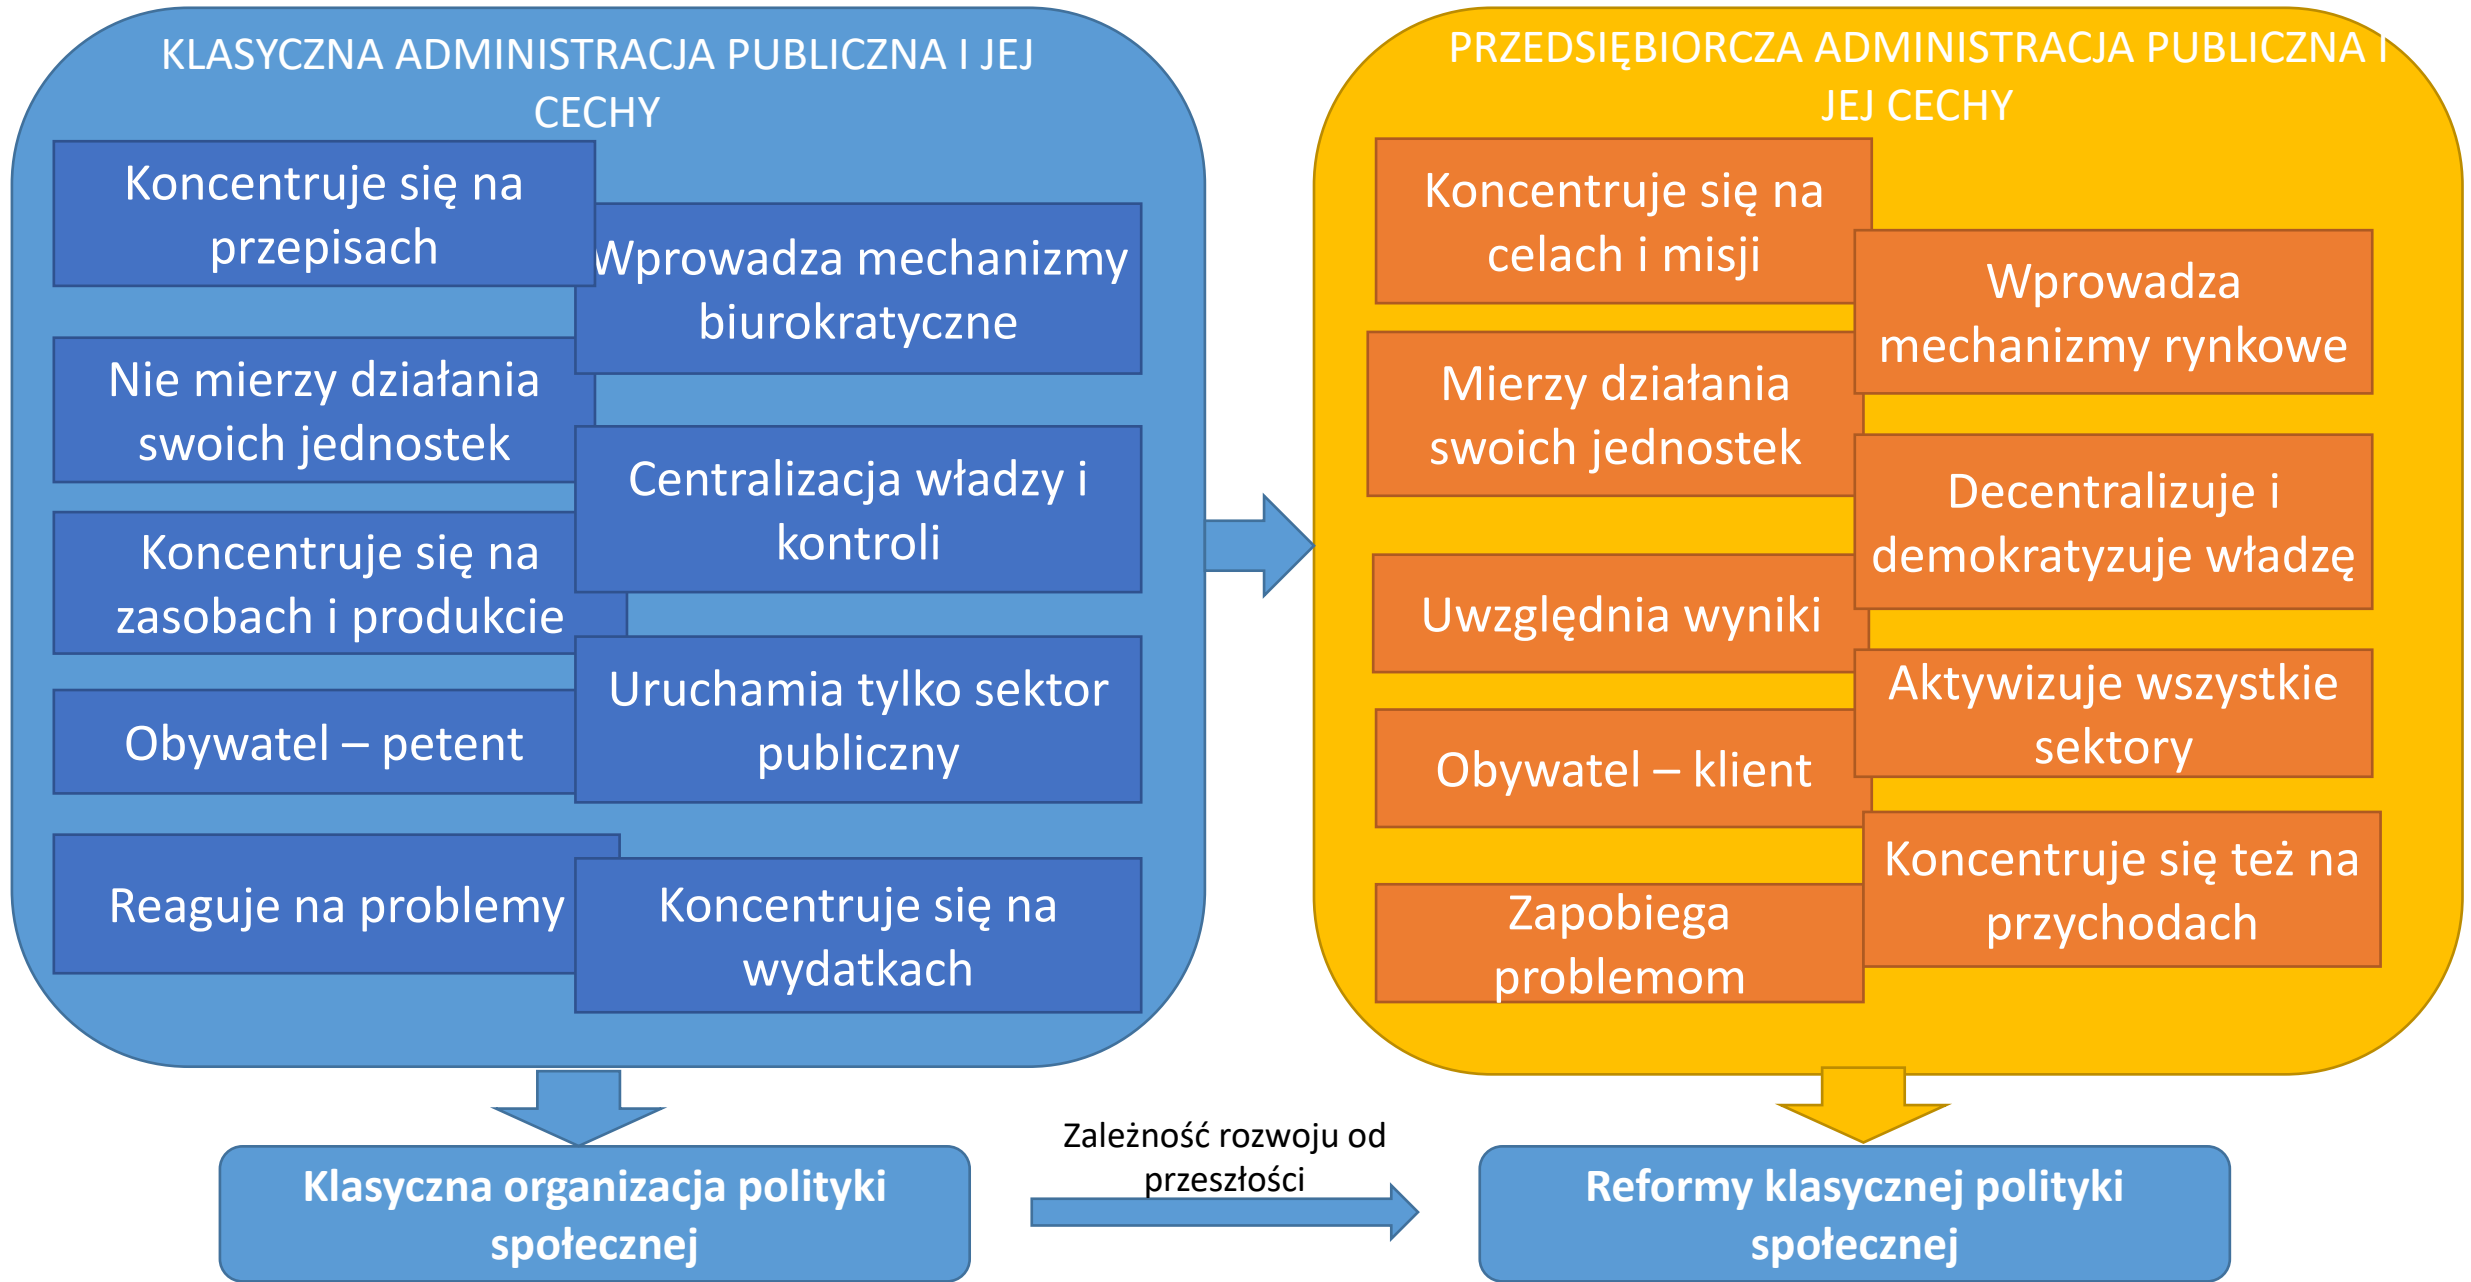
KLASYCZNA ADMINISTRACJA PUBLICZNA I JEJ CECHY

Koncentruje się na przepisach

Wprowadza mechanizmy biurokratyczne

Nie mierzy działania swoich jednostek

Centralizacja władzy i kontroli

Koncentruje się na zasobach i produkcie

Uruchamia tylko sektor publiczny

Obywatel – petent

Reaguje na problemy

Koncentruje się na wydatkach

PRZEDSIĘBIORCZA ADMINISTRACJA PUBLICZNA I JEJ CECHY

Koncentruje się na celach i misji

Wprowadza mechanizmy rynkowe

Mierzy działania swoich jednostek

Decentralizuje i demokratyzuje władzę

Uwzględnia wyniki

Aktywizuje wszystkie sektory

Obywatel – klient

Koncentruje się też na przychodach

Zapobiega problemom

Klasyczna organizacja polityki społecznej

Zależność rozwoju od przeszłości

Reformy klasycznej polityki społecznej